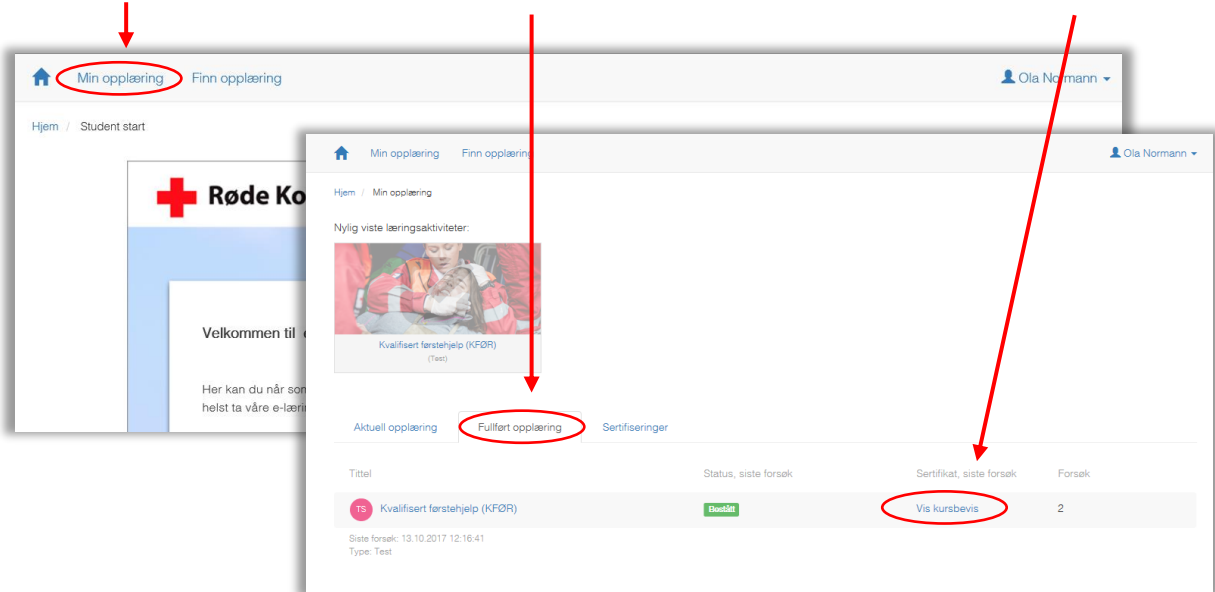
Min opplæring Finn opplæring

Ola Normann

Hjem / Student start

Røde Ko

Velkommen til

Her kan du når son
helst ta våre e-lærin

Min opplæring Finn opplæring

Ola Normann

Hjem / Min opplæring

Nylig viste læringsaktiviteter:

Kvalifisert førstehjelp (KFØR)
(Test)

Aktuell opplæring | Fullført opplæring | Sertifiseringer

| Tittel | Status, siste forsøk | Sertifikat, siste forsøk | Forsøk |
|---|---|---|---|
| TS Kvalifisert førstehjelp (KFØR) | Bestått | Vis kursbevis | 2 |

Siste forsøk: 13.10.2017 12:16:41
Type: Test